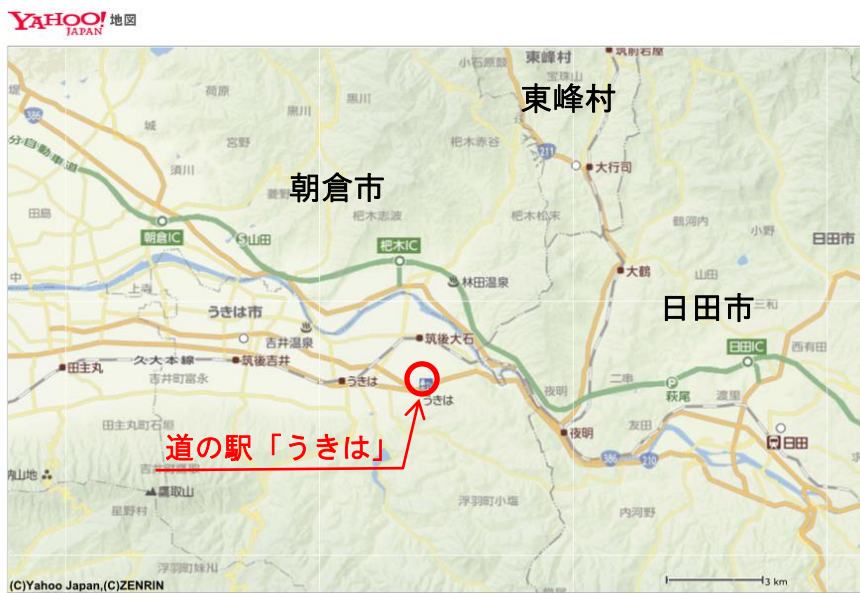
YAHOO! JAPAN 地図

東峰村
筑前岩屋
宝珠山
小石原鼓
堤
386
荷原
黒川
城
宮野
杷木赤谷
211
大行司
分自動車道
須川
朝倉市
田島
杷木志波
杷木松末
鶴河内
小野
朝倉IC
山田
杷木IC
日田市
大鶴
中
林田温泉
山田
上寺
三和
うきは市
日田市
筑後大石
吉井温泉
日田IC
西有田
田主丸
久大本線
筑後吉井
吉井町富永
うきは
夜明
二串
萩尾
うきは
渡里
田主丸町石垣
夜明
友田
日田
道の駅「うきは」
386
210
吉井町
鷹取山
浮羽町小塩
内河野
星野村
浮羽町妹川
(C)Yahoo Japan,(C)ZENRIN
3 km